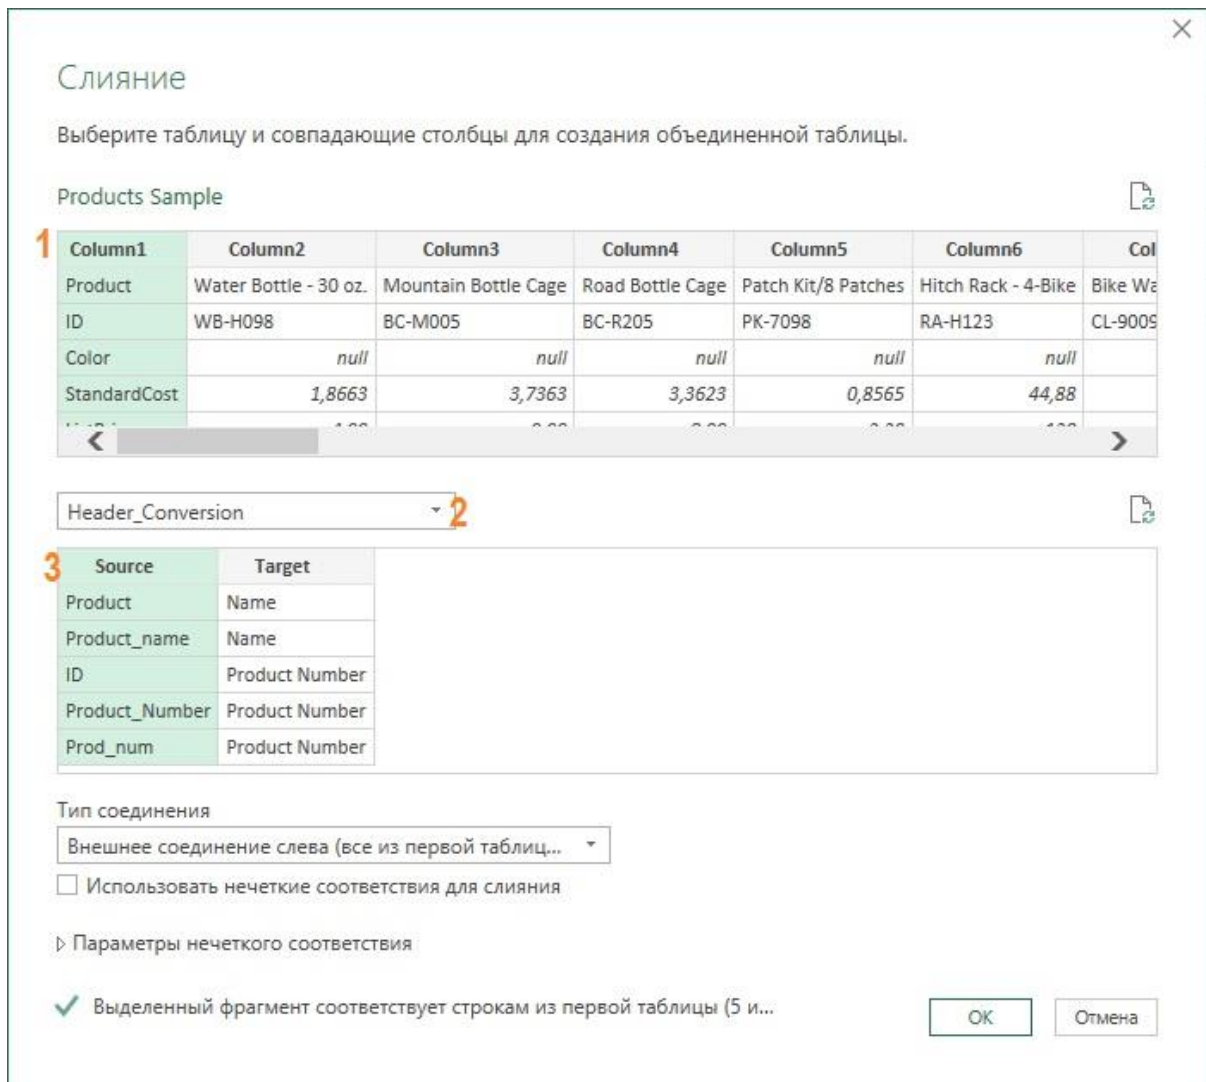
Слияние

Выберите таблицу и совпадающие столбцы для создания объединенной таблицы.

Products Sample

1

| Column1 | Column2 | Column3 | Column4 | Column5 | Column6 | Col |
|---|---|---|---|---|---|---|
| Product | Water Bottle - 30 oz. | Mountain Bottle Cage | Road Bottle Cage | Patch Kit/8 Patches | Hitch Rack - 4-Bike | Bike Wa |
| ID | WB-H098 | BC-M005 | BC-R205 | PK-7098 | RA-H123 | CL-900 |
| Color | null | null | null | null | null | |
| StandardCost | 1,8663 | 3,7363 | 3,3623 | 0,8565 | 44,88 | |
| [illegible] | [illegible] | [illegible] | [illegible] | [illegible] | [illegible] | |

Header_Conversion 2

3

| Source | Target |
|---|---|
| Product | Name |
| Product_name | Name |
| ID | Product Number |
| Product_Number | Product Number |
| Prod_num | Product Number |

Тип соединения

Внешнее соединение слева (все из первой таблиц...

Использовать нечеткие соответствия для слияния

Параметры нечеткого соответствия

Выделенный фрагмент соответствует строкам из первой таблицы (5 и...

OK

Отмена